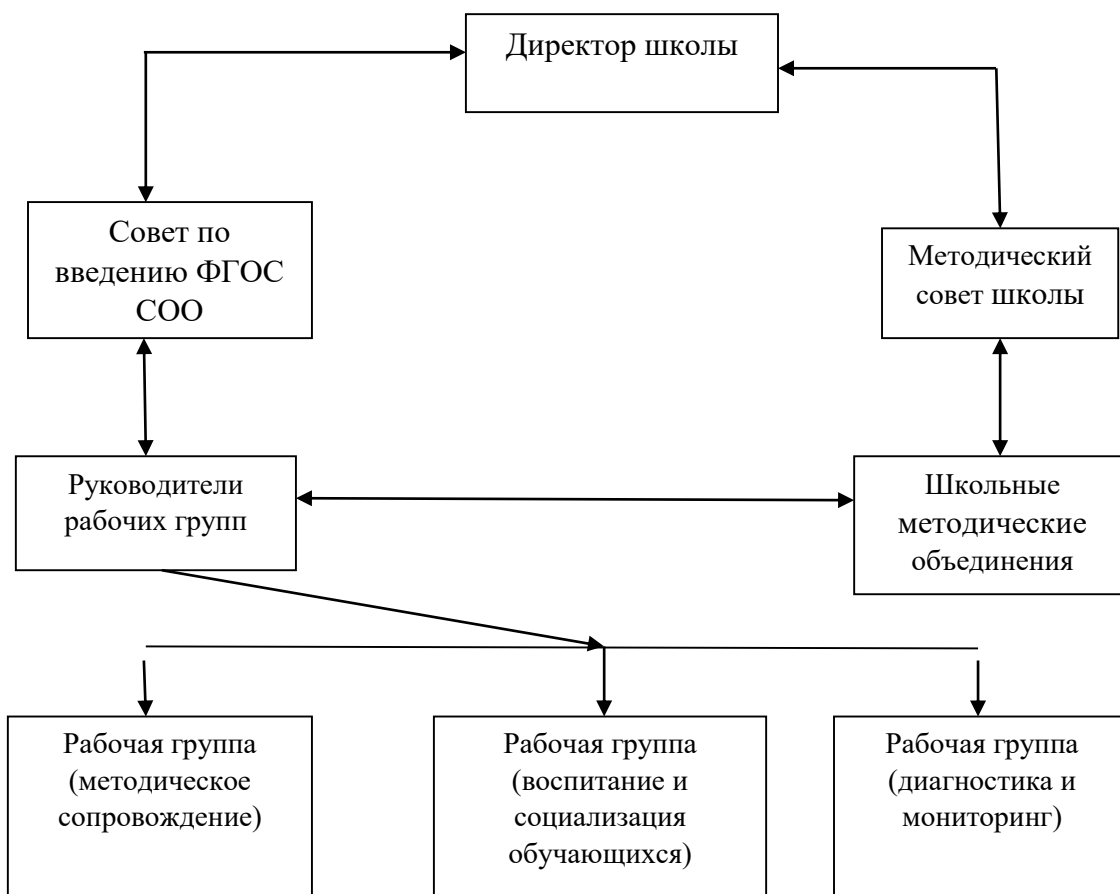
Директор школы

Совет по введению ФГОС СОО

Методический совет школы

Руководители рабочих групп

Школьные методические объединения

Рабочая группа (методическое сопровождение)

Рабочая группа (воспитание и социализация обучающихся)

Рабочая группа (диагностика и мониторинг)